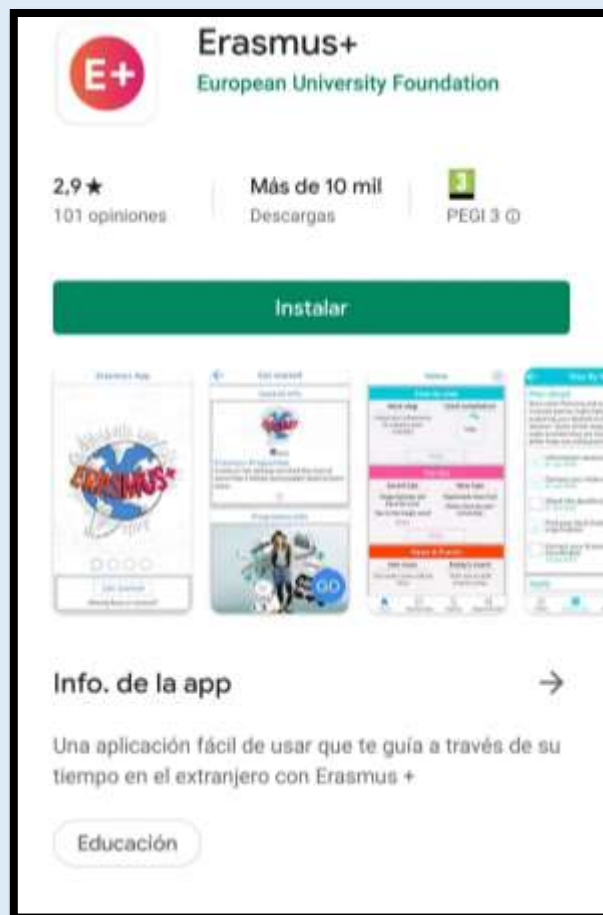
E+

Erasmus+

European University Foundation

2,9 ★
101 opiniones

Más de 10 mil
Descargas

3
PEGI 3 ⓘ

Instalar

Erasmus App

ERASMUS+

Get started

Get started

GO

Info. de la app

→

Una aplicación fácil de usar que te guía a través de su tiempo en el extranjero con Erasmus +

Educación